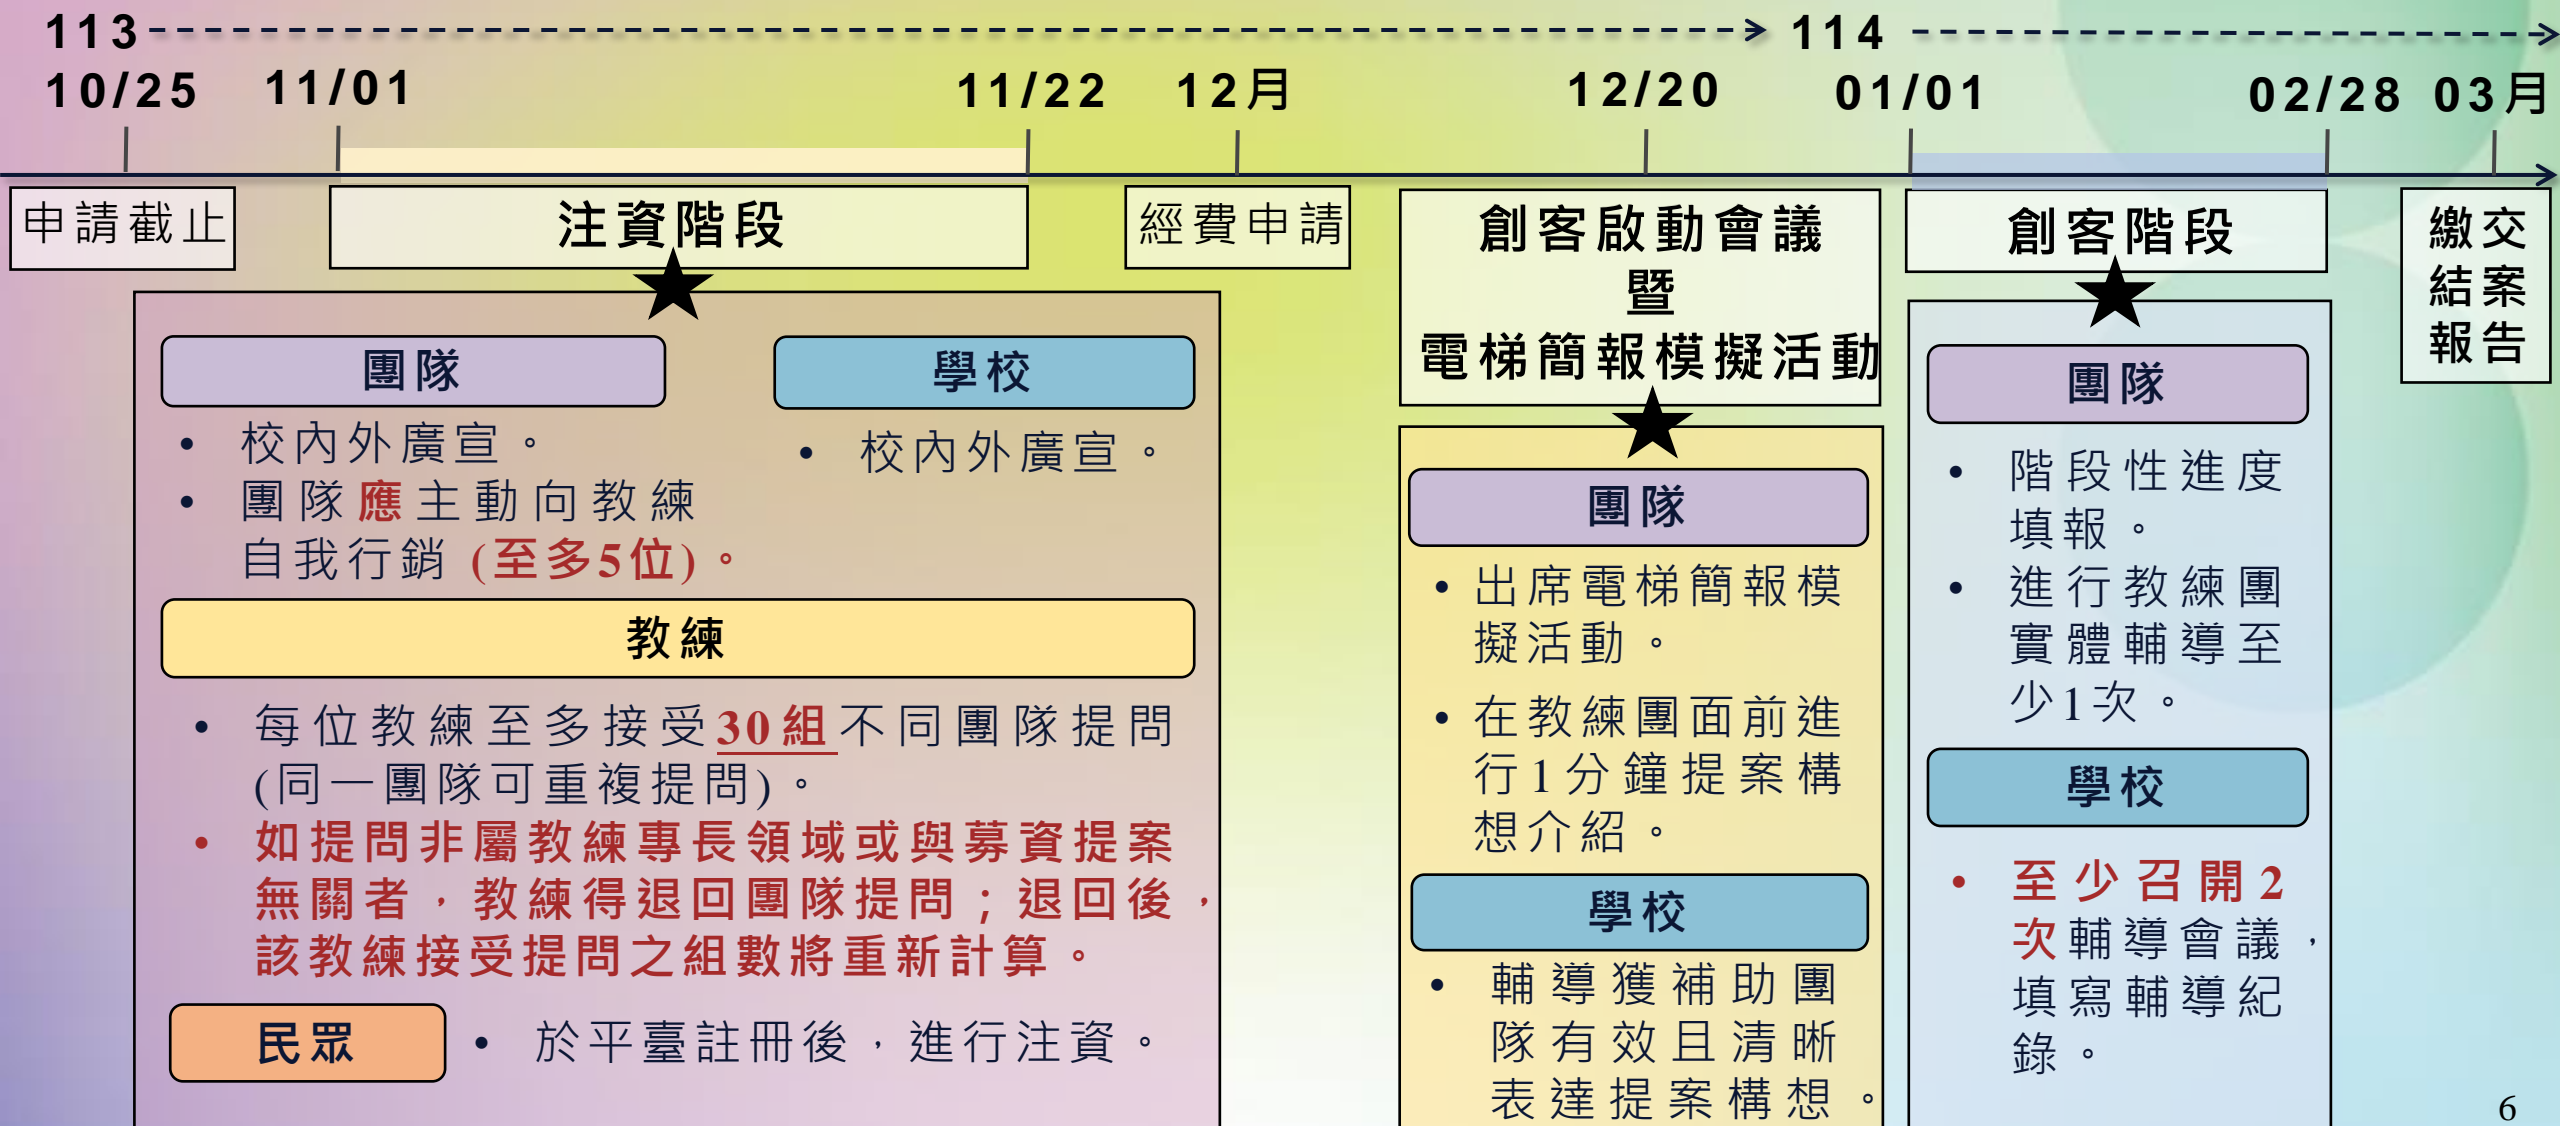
113 114

10/25 11/01 11/22 12月 12/20 01/01 02/28 03月

申請截止

注資階段

經費申請

創客啟動會議暨電梯簡報模擬活動

創客階段

繳交結案報告

團隊

• 校內外廣宣。
• 團隊應主動向教練自我行銷 (至多5位)。

學校

• 校內外廣宣。

教練

• 每位教練至多接受30組不同團隊提問(同一團隊可重複提問)。
• 如提問非屬教練專長領域或與募資提案無關者，教練得退回團隊提問；退回後，該教練接受提問之組數將重新計算。

民眾

• 於平臺註冊後，進行注資。

團隊

• 出席電梯簡報模擬活動。
• 在教練團面前進行1分鐘提案構想介紹。

學校

• 輔導獲補助團隊有效且清晰表達提案構想。

團隊

• 階段性進度填報。
• 進行教練團實體輔導至少1次。

學校

• 至少召開2次輔導會議，填寫輔導紀錄。

6